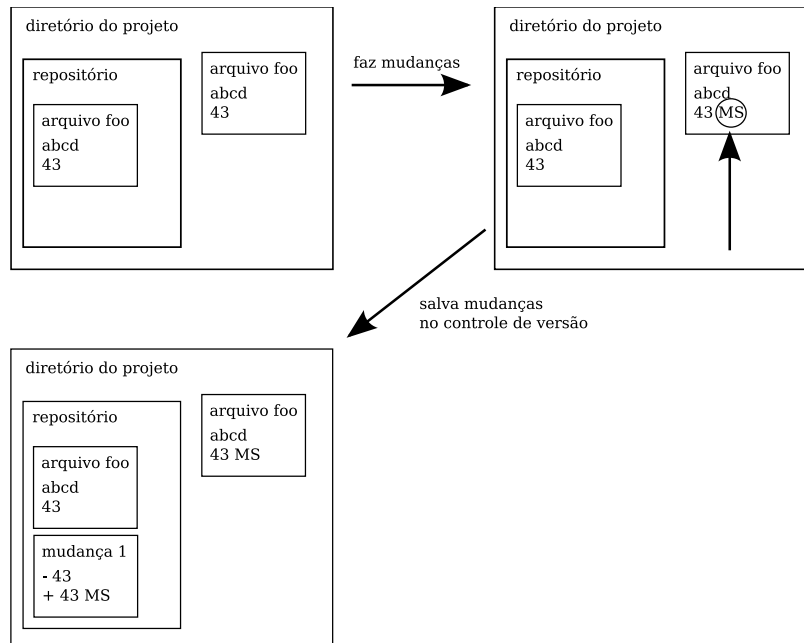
diretório do projeto

repositório

arquivo foo
abcd
43

arquivo foo
abcd
43

faz mudanças

diretório do projeto

repositório

arquivo foo
abcd
43

arquivo foo
abcd
43 MS

salva mudanças
no controle de versão

diretório do projeto

repositório

arquivo foo
abcd
43

mudança 1
- 43
+ 43 MS

arquivo foo
abcd
43 MS